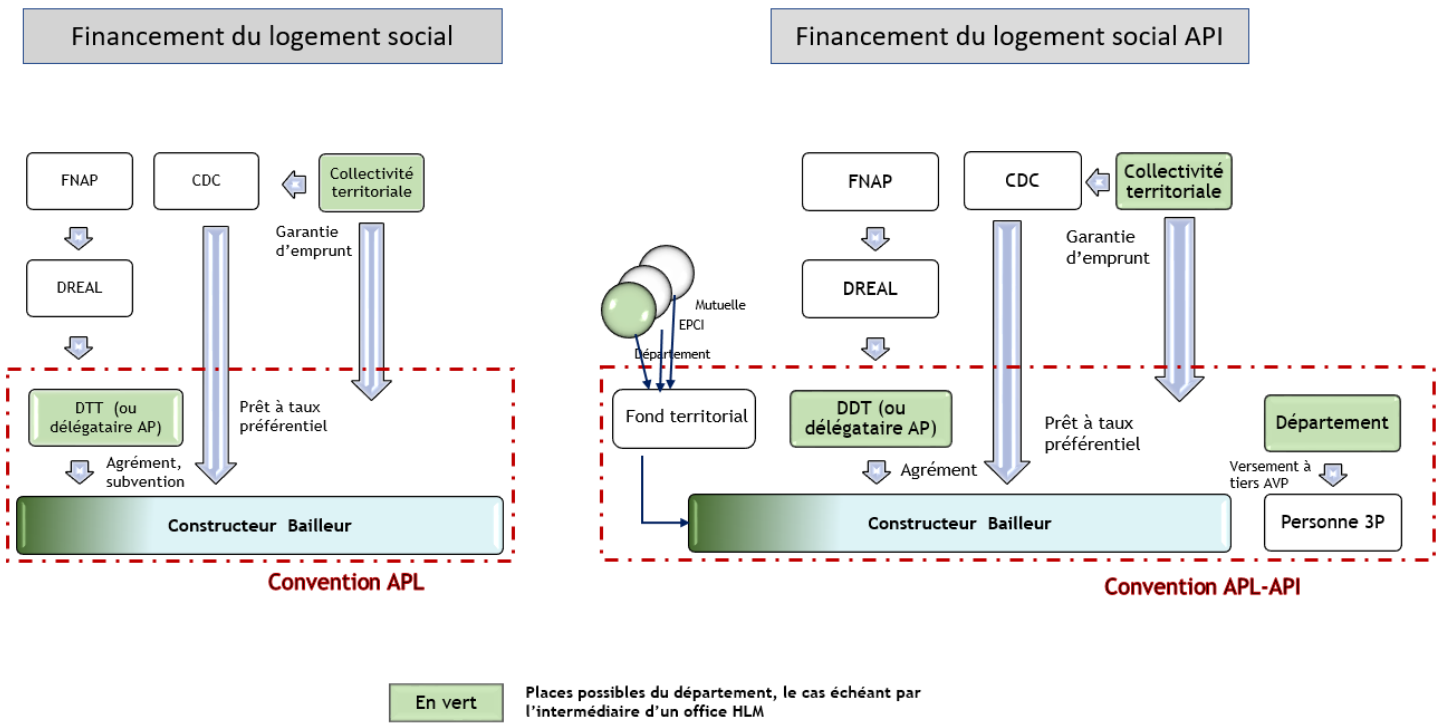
Financement du logement social

FNAP

CDC

Collectivité territoriale

Garantie d'emprunt

DREAL

DTT (ou délégataire AP)

Prêt à taux préférentiel

Agrément, subvention

Constructeur Bailleur

Convention APL

Financement du logement social API

FNAP

CDC

Collectivité territoriale

Garantie d'emprunt

Mutuelle

EPCI

Département

DREAL

Fond territorial

DDT (ou délégataire AP)

Prêt à taux préférentiel

Département

Agrément

Versement à tiers AVP

Constructeur Bailleur

Personne 3P

Convention APL-API

En vert

Places possibles du département, le cas échéant par l'intermédiaire d'un office HLM